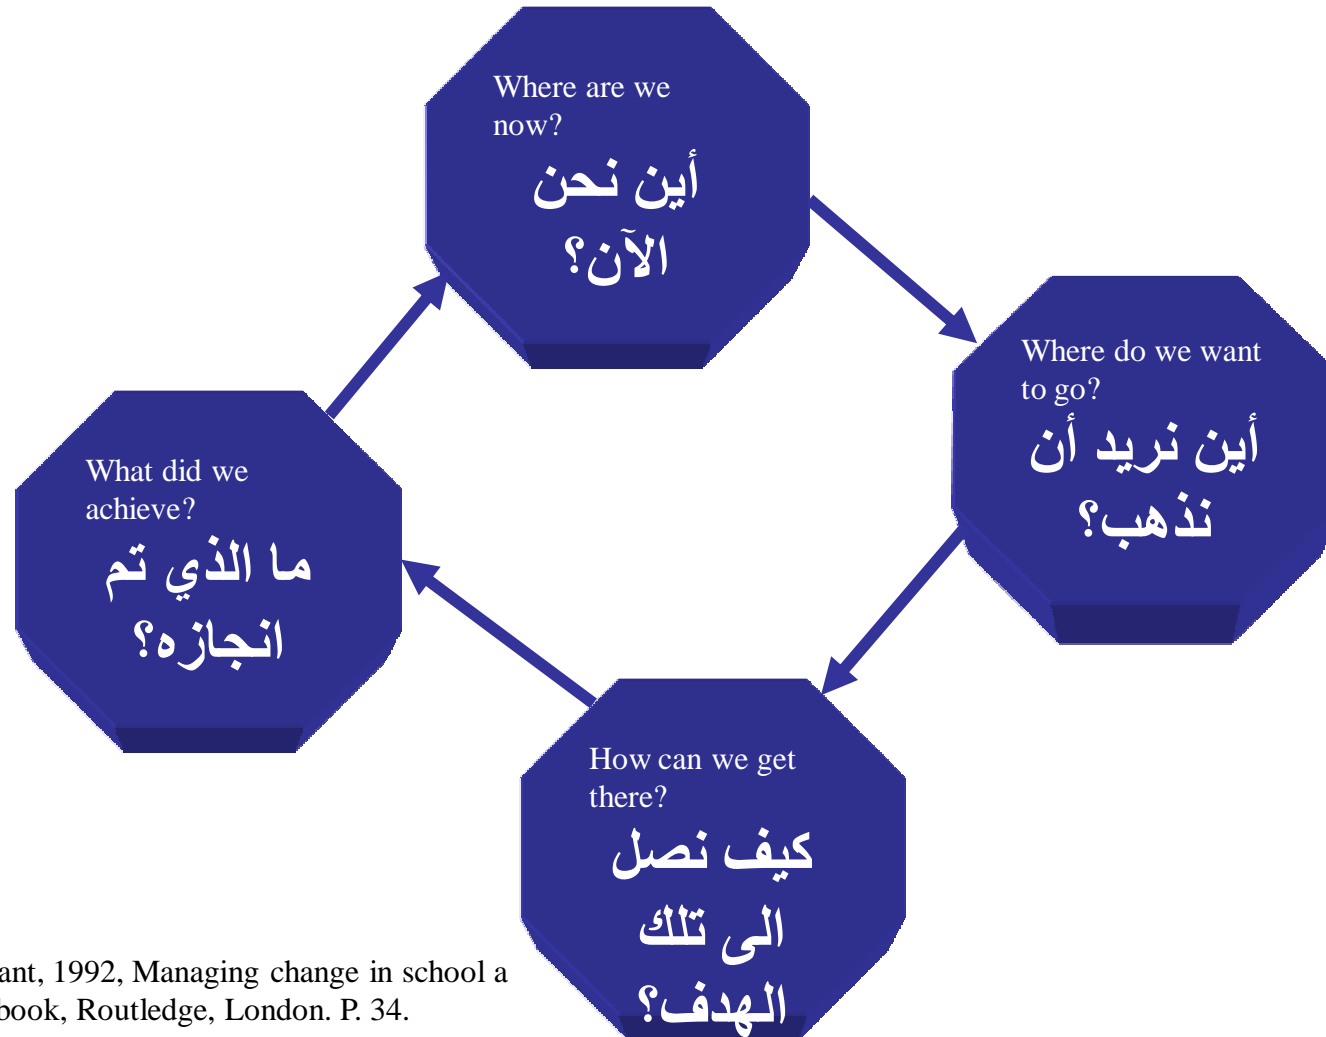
Where are we now?
أين نحن الآن؟

Where do we want to go?
أين نريد أن نذهب؟

How can we get there?
كيف نصل الى تلك الهدف؟

What did we achieve?
ما الذي تم انجازه؟

ant, 1992, Managing change in school a
book, Routledge, London. P. 34.